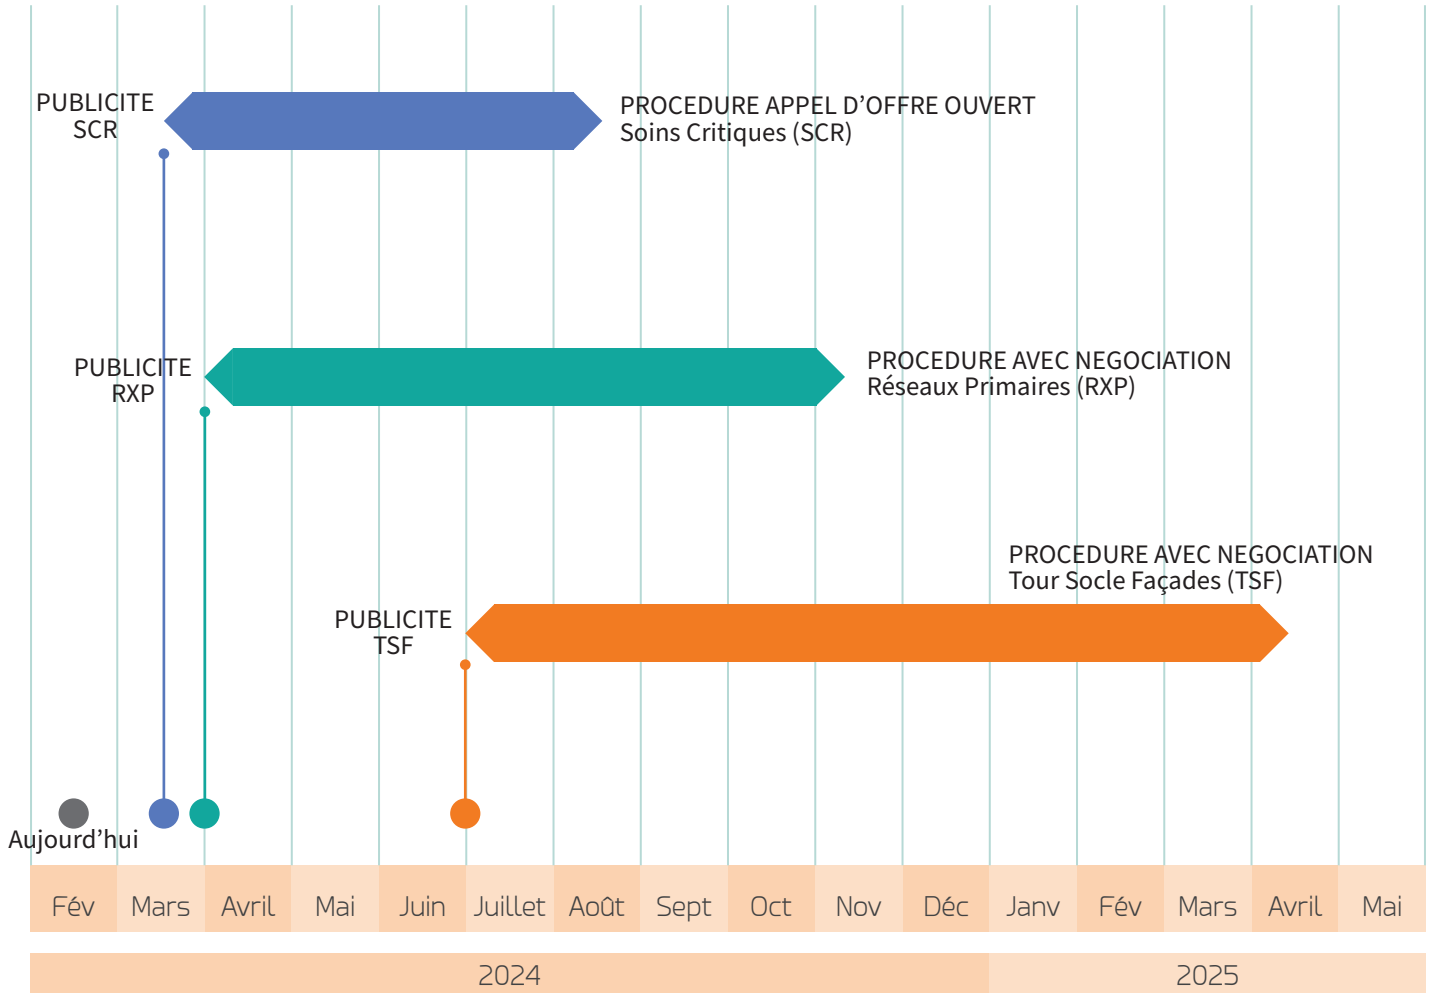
PUBLICITE SCR

PROCEDURE APPEL D’OFFRE OUVERT
Soins Critiques (SCR)

PUBLICITE RXP

PROCEDURE AVEC NEGOCIATION
Réseaux Primaires (RXP)

PROCEDURE AVEC NEGOCIATION
Tour Socle Façades (TSF)

PUBLICITE TSF

Aujourd’hui

| Fév | Mars | Avril | Mai | Juin | Juillet | Août | Sept | Oct | Nov | Déc | Janv | Fév | Mars | Avril | Mai |
|---|---|---|---|---|---|---|---|---|---|---|---|---|---|---|---|

2024 2025